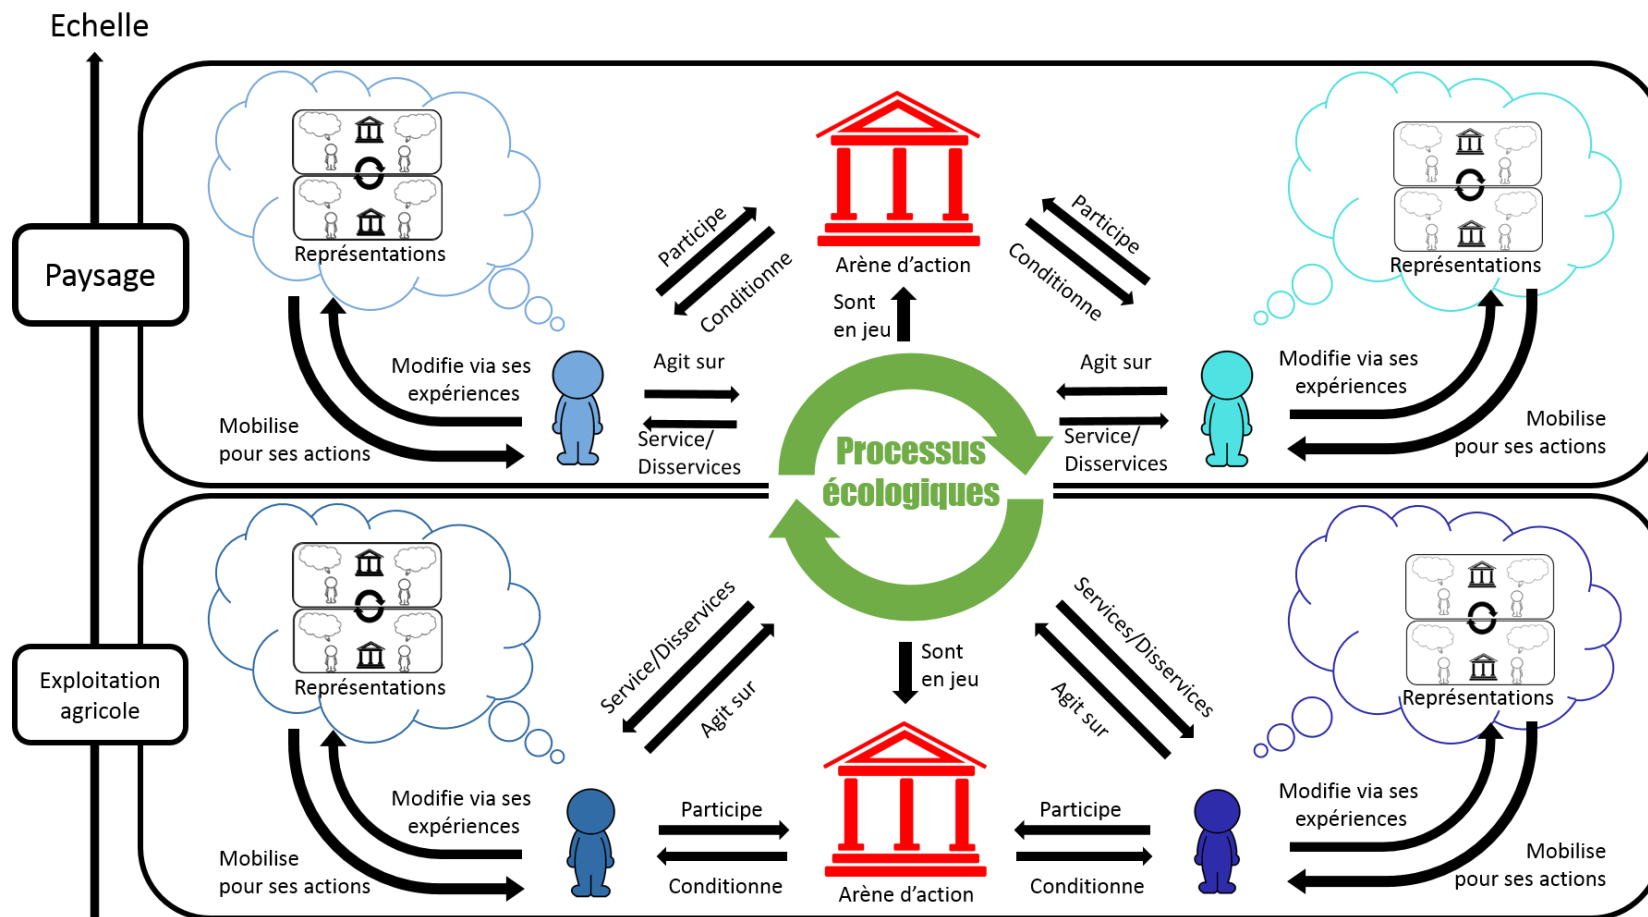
Echelle

Paysage

Représentations

Participe

Conditionne

Arène d'action

Participe

Conditionne

Représentations

Sont en jeu

Modifie via ses expériences

Agit sur

Agit sur

Modifie via ses expériences

Mobilise pour ses actions

Service/ Disservices

Processus écologiques

Service/ Disservices

Mobilise pour ses actions

Exploitation agricole

Représentations

Service/Disservices

Agit sur

Sont en jeu

Services/Disservices

Agit sur

Représentations

Modifie via ses expériences

Participe

Participe

Modifie via ses expériences

Mobilise pour ses actions

Conditionne

Arène d'action

Conditionne

Mobilise pour ses actions